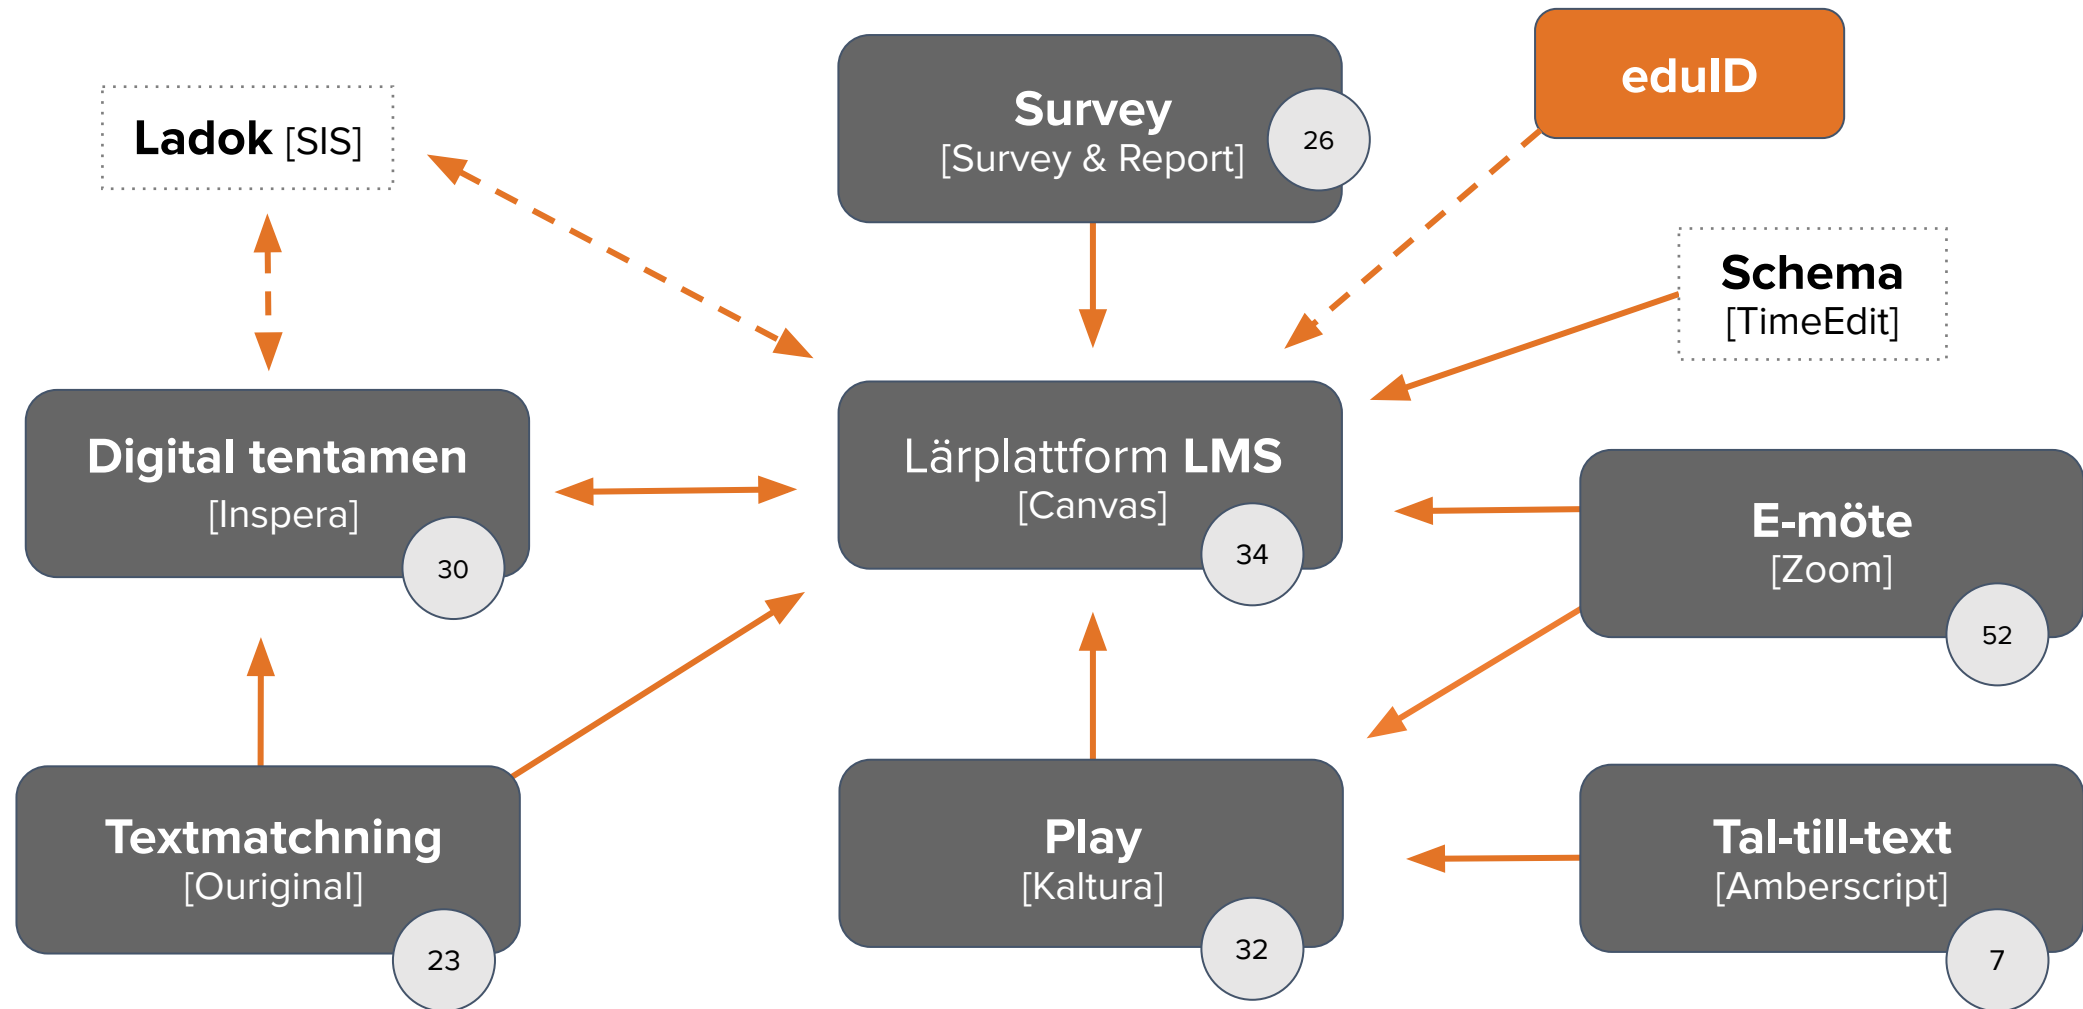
Ladok [SIS]

Survey
[Survey & Report]
26

eduID

Schema
[TimeEdit]

Digital tentamen
[Inspera]
30

Lärplattform LMS
[Canvas]
34

E-möte
[Zoom]
52

Textmatchning
[Ouriginal]
23

Play
[Kaltura]
32

Tal-till-text
[Amberscript]
7